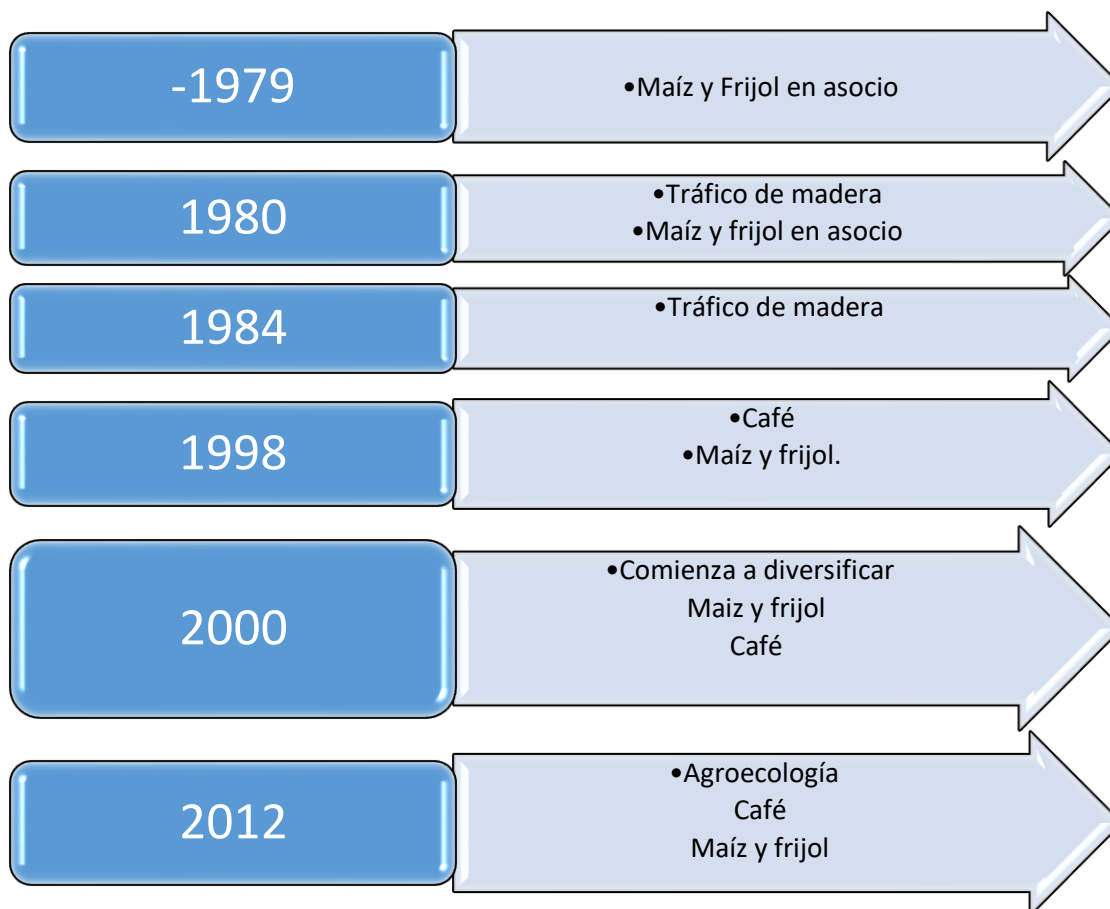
-1979

•Maíz y Frijol en asocio

1980

•Tráfico de madera
•Maíz y frijol en asocio

1984

•Tráfico de madera

1998

•Café
•Maíz y frijol.

2000

•Comienza a diversificar
Maiz y frijol
Café

2012

•Agroecología
Café
Maíz y frijol